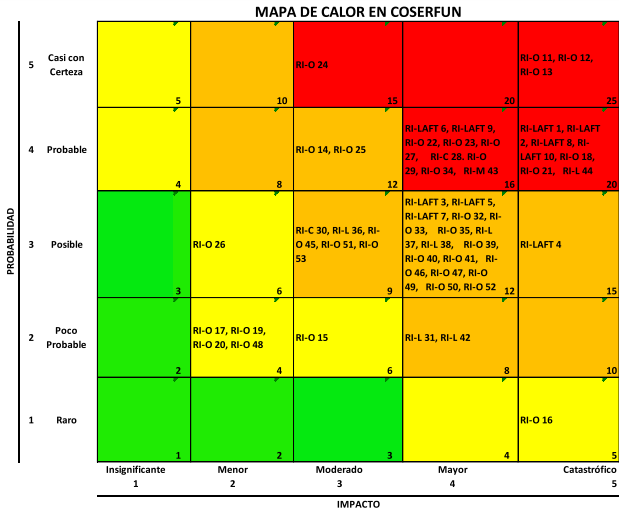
MAPA DE CALOR EN COSERFUN

| PROBABILIDAD | | Insignificante 1 | Menor 2 | Moderado 3 | Mayor 4 | Catastrófico 5 |
|---|---|---|---|---|---|---|
| 5 | Casi con Certeza | 5 | 10 | RI-O 24 15 | 20 | RI-O 11, RI-O 12, RI-O 13 25 |
| 4 | Probable | 4 | 8 | RI-O 14, RI-O 25 12 | RI-LAFT 6, RI-LAFT 9, RI-O 22, RI-O 23, RI-O 27, RI-C 28, RI-O 29, RI-O 34, RI-M 43 16 | RI-LAFT 1, RI-LAFT 2, RI-LAFT 8, RI-LAFT 10, RI-O 18, RI-O 21, RI-L 44 20 |
| 3 | Posible | 3 | RI-O 26 6 | RI-C 30, RI-L 36, RI-O 45, RI-O 51, RI-O 53 9 | RI-LAFT 3, RI-LAFT 5, RI-LAFT 7, RI-O 32, RI-O 33, RI-O 35, RI-L 37, RI-L 38, RI-O 39, RI-O 40, RI-O 41, RI-O 46, RI-O 47, RI-O 49, RI-O 50, RI-O 52 12 | RI-LAFT 4 15 |
| 2 | Poco Probable | 2 | RI-O 17, RI-O 19, RI-O 20, RI-O 48 4 | RI-O 15 6 | RI-L 31, RI-L 42 8 | 10 |
| 1 | Raro | 1 | 2 | 3 | 4 | RI-O 16 5 |

IMPACTO